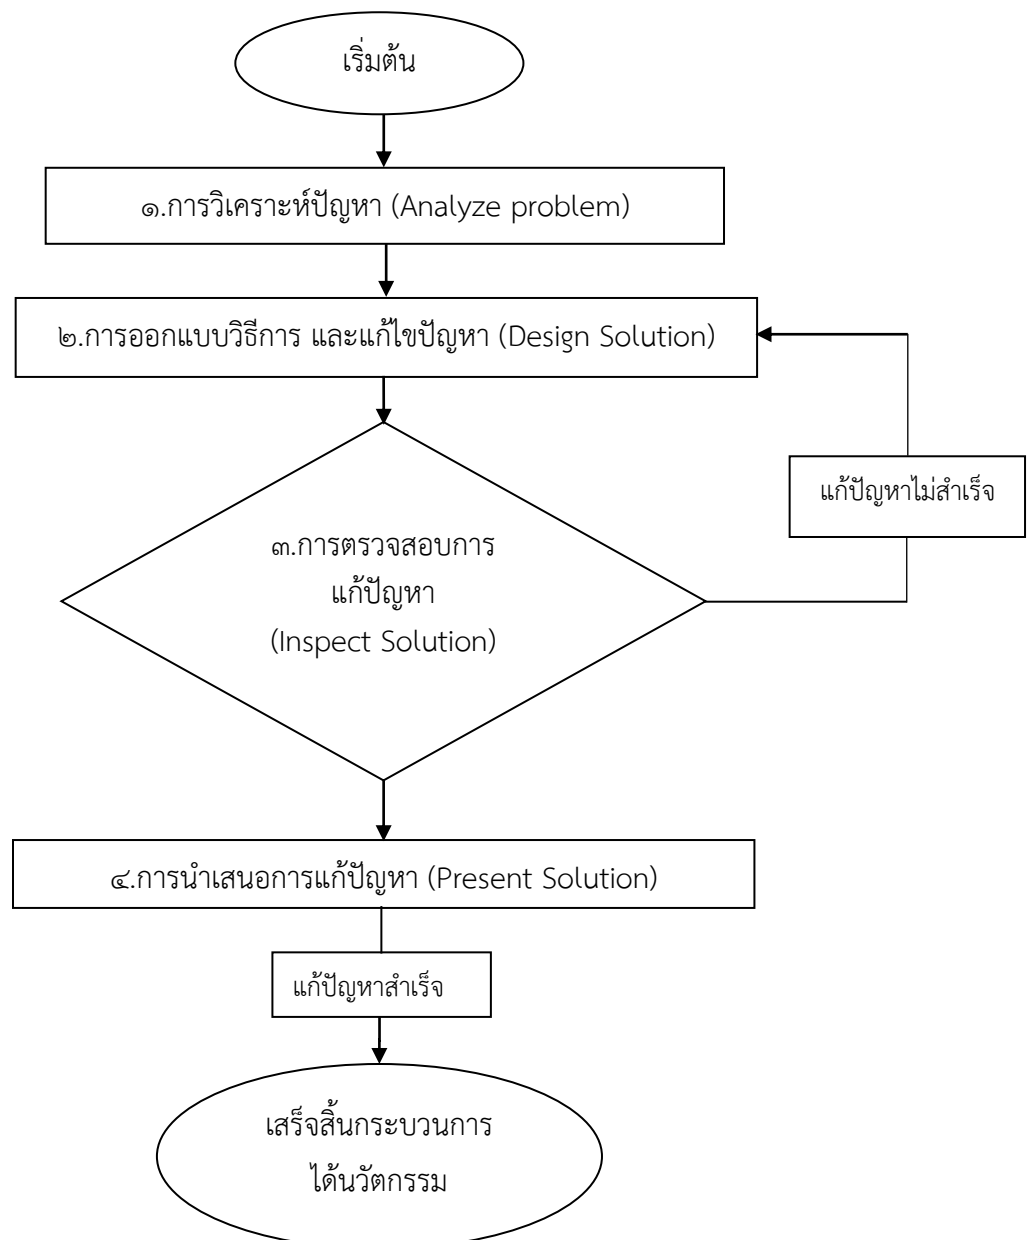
เริ่มต้น

๑.การวิเคราะห์ปัญหา (Analyze problem)

๒.การออกแบบวิธีการ และแก้ไขปัญหา (Design Solution)

แก้ปัญหาไม่สำเร็จ

๓.การตรวจสอบการแก้ปัญหา (Inspect Solution)

๔.การนำเสนอการแก้ปัญหา (Present Solution)

แก้ปัญหาสำเร็จ

เสร็จสิ้นกระบวนการ ได้นวัตกรรม